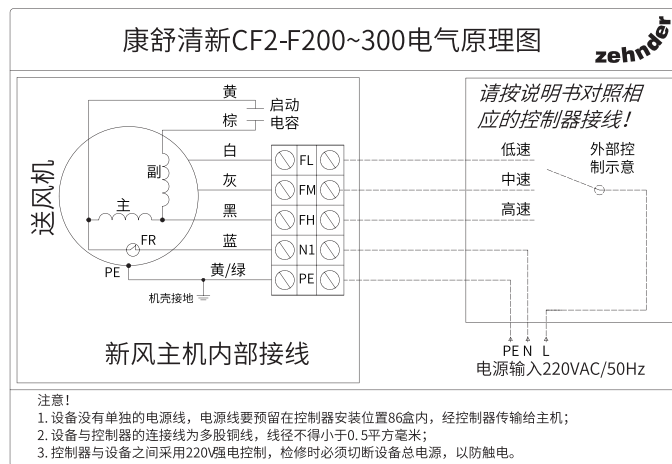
康舒清新CF2-F200~300电气原理图

zehnder

黄
棕
启动
电容

送风机
副
主
FR
PE

白
灰
黑
蓝
黄/绿

FL
FM
FH
N1
PE

机壳接地

新风主机内部接线

请按说明书对照相应的控制器接线！

低速
中速
高速
外部控制示意

PE N L
电源输入220VAC/50Hz

注意！
1. 设备没有单独的电源线，电源线要预留在控制器安装位置86盒内，经控制器传输给主机；
2. 设备与控制器的连接线为多股铜线，线径不得小于0.5平方毫米；
3. 控制器与设备之间采用220V强电控制，检修时必须切断设备总电源，以防触电。